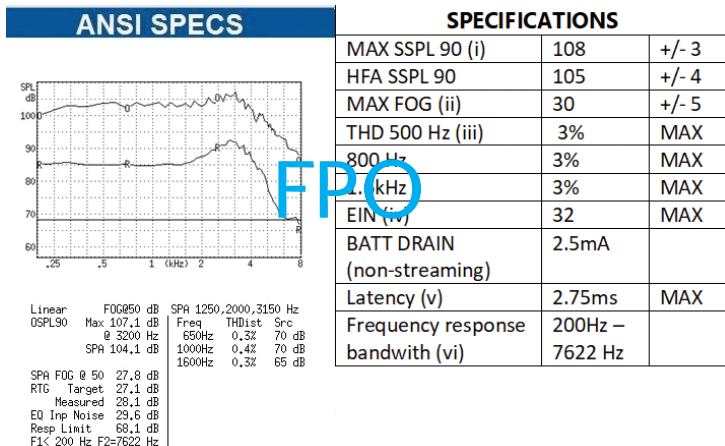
ANSI SPECS

SPL dB
100
90
80
70
60
O
O
R
R
R
.25
.5
1 (kHz)
2
4
8

Linear FOG@50 dB
OSPL90 Max 107.1 dB
@ 3200 Hz
SPA 104.1 dB

SPA FOG @ 50 27.8 dB
RTG Target 27.1 dB
Measured 28.1 dB
EQ Inp Noise 29.6 dB
Resp Limit 68.1 dB
F1< 200 Hz F2=7622 Hz

SPA 1250,2000,3150 Hz

| Freq | THDist | Src |
|---|---|---|
| 650Hz | 0.3% | 70 dB |
| 1000Hz | 0.4% | 70 dB |
| 1600Hz | 0.3% | 65 dB |

FPO

SPECIFICATIONS

| | | |
|---|---|---|
| MAX SSPL 90 (i) | 108 | +/- 3 |
| HFA SSPL 90 | 105 | +/- 4 |
| MAX FOG (ii) | 30 | +/- 5 |
| THD 500 Hz (iii) | 3% | MAX |
| 800 Hz | 3% | MAX |
| 1.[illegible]kHz | 3% | MAX |
| EIN (iv) | 32 | MAX |
| BATT DRAIN (non-streaming) | 2.5mA | |
| Latency (v) | 2.75ms | MAX |
| Frequency response bandwith (vi) | 200Hz – 7622 Hz | |